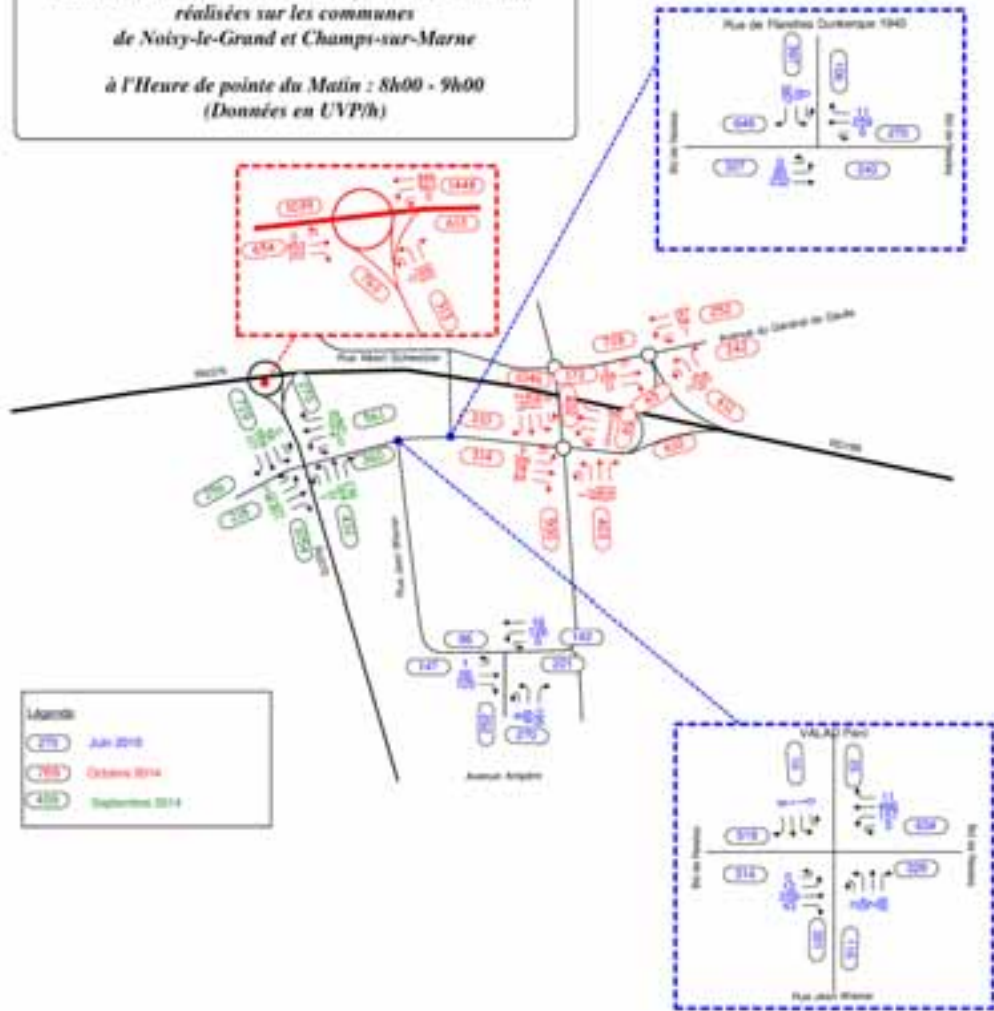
réalisées sur les communes
de Noisy-le-Grand et Champs-sur-Marne

à l'Heure de pointe du Matin : 8h00 - 9h00
(Données en UVP/h)

Rue de Flandres Dunkerque 1940

646

270

377

240

1448

454

Rue Henri Schneider

Avenue du Général de Gaulle

252

142

RD199

RN370

314

142

201

96

147

270

Rue Jean Wiener

Avenue Ampère

Légende

270 Juin 2016

765 Octobre 2014

433 Septembre 2014

VALAD Parc

378

334

314

329

Rue Jean Wiener